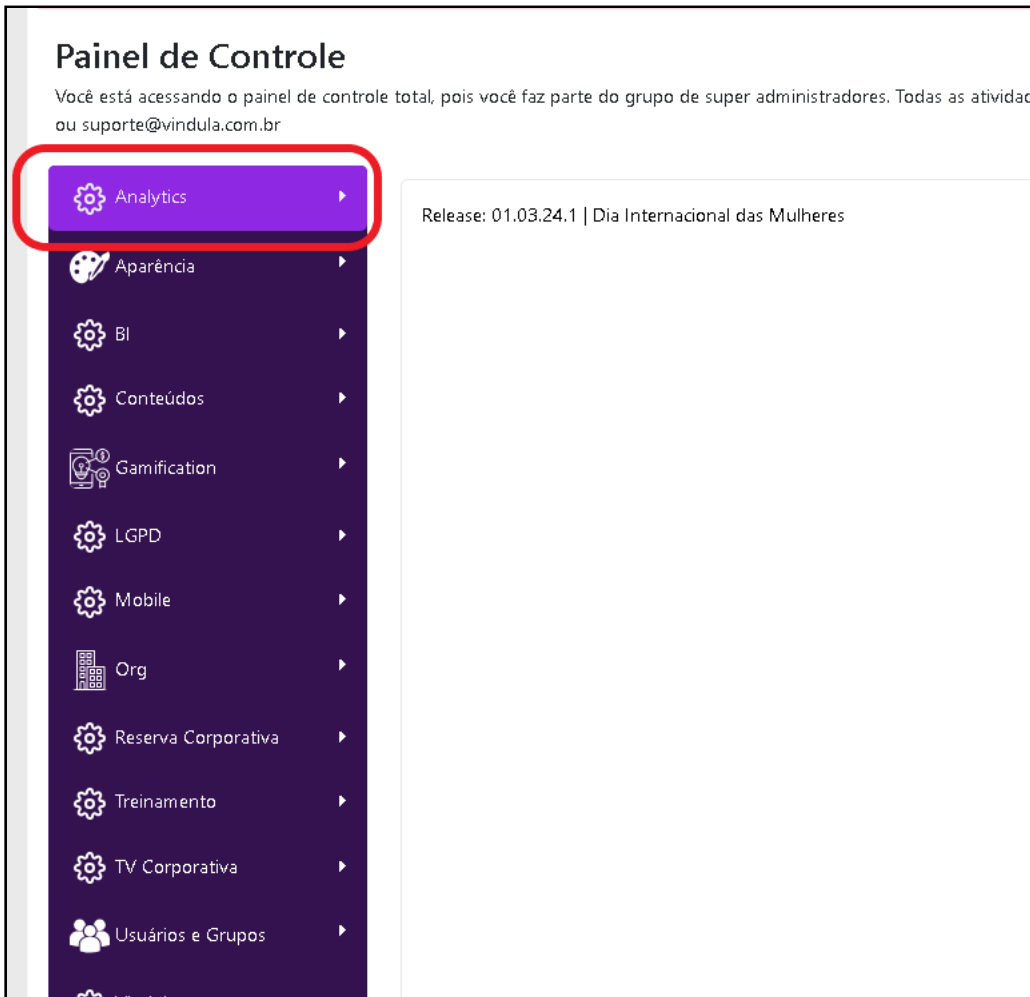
Painel de Controle

Você está acessando o painel de controle total, pois você faz parte do grupo de super administradores. Todas as ativid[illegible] ou suporte@vindula.com.br

Analytics

Aparência

BI

Conteúdos

Gamification

LGPD

Mobile

Org

Reserva Corporativa

Treinamento

TV Corporativa

Usuários e Grupos

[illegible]

Release: 01.03.24.1 | Dia Internacional das Mulheres